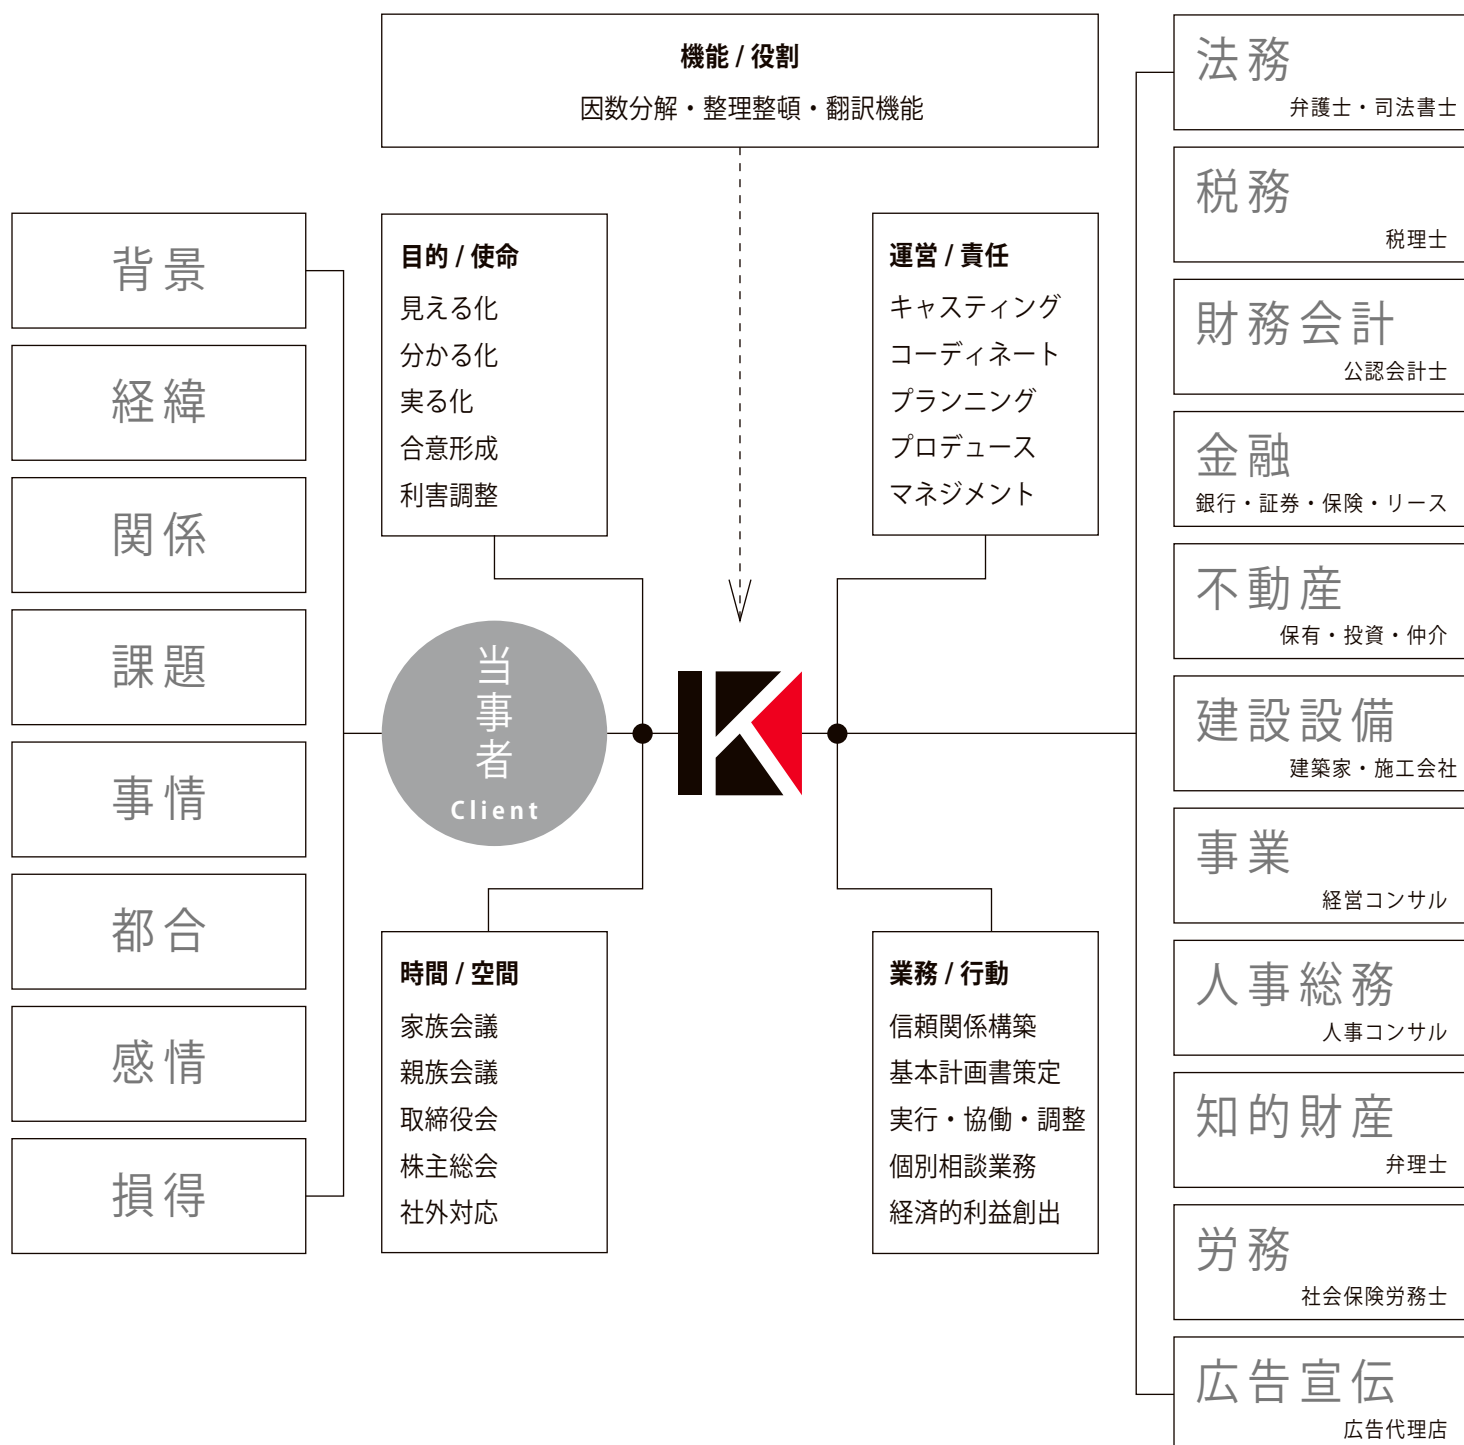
機能 / 役割
因数分解・整理整頓・翻訳機能

背景

経緯

関係

課題

事情

都合

感情

損得

目的 / 使命
見える化
分かる化
実る化
合意形成
利害調整

運営 / 責任
キャスティング
コーディネート
プランニング
プロデュース
マネジメント

当事者
Client

時間 / 空間
家族会議
親族会議
取締役会
株主総会
社外対応

業務 / 行動
信頼関係構築
基本計画書策定
実行・協働・調整
個別相談業務
経済的利益創出

法務
弁護士・司法書士

税務
税理士

財務会計
公認会計士

金融
銀行・証券・保険・リース

不動産
保有・投資・仲介

建設設備
建築家・施工会社

事業
経営コンサル

人事総務
人事コンサル

知的財産
弁理士

労務
社会保険労務士

広告宣伝
広告代理店